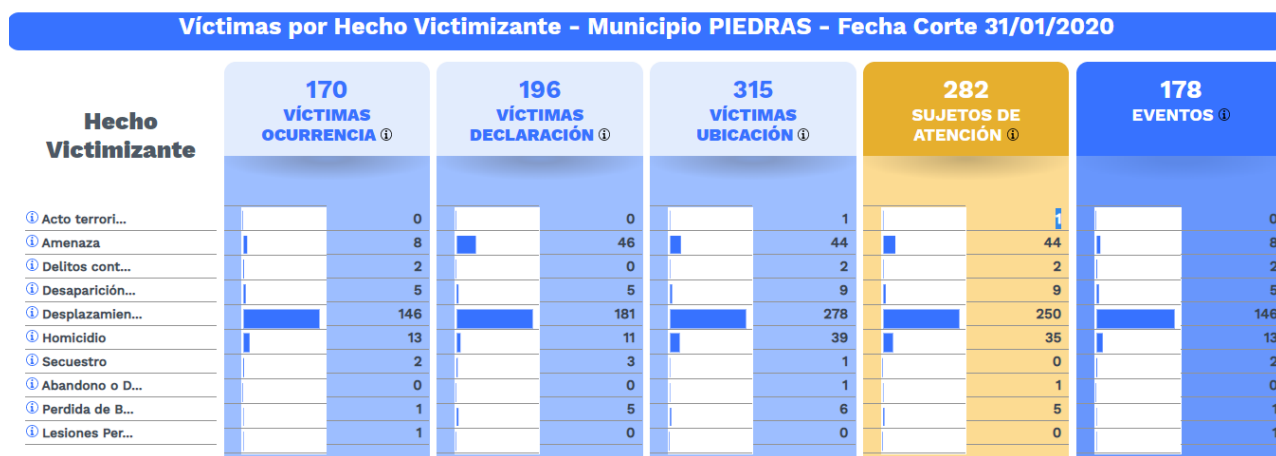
Víctimas por Hecho Victimizante - Municipio PIEDRAS - Fecha Corte 31/01/2020

| Hecho Victimizante | 170 VÍCTIMAS OCURRENCIA ⓘ | 196 VÍCTIMAS DECLARACIÓN ⓘ | 315 VÍCTIMAS UBICACIÓN ⓘ | 282 SUJETOS DE ATENCIÓN ⓘ | 178 EVENTOS ⓘ |
|---|---|---|---|---|---|
| ⓘ Acto terrori... | 0 | 0 | 1 | 1 | 0 |
| ⓘ Amenaza | 8 | 46 | 44 | 44 | 8 |
| ⓘ Delitos cont... | 2 | 0 | 2 | 2 | 2 |
| ⓘ Desaparición... | 5 | 5 | 9 | 9 | 5 |
| ⓘ Desplazamien... | 146 | 181 | 278 | 250 | 146 |
| ⓘ Homicidio | 13 | 11 | 39 | 35 | 13 |
| ⓘ Secuestro | 2 | 3 | 1 | 0 | 2 |
| ⓘ Abandono o D... | 0 | 0 | 1 | 1 | 0 |
| ⓘ Perdida de B... | 1 | 5 | 6 | 5 | 1 |
| ⓘ Lesiones Per... | 1 | 0 | 0 | 0 | 1 |